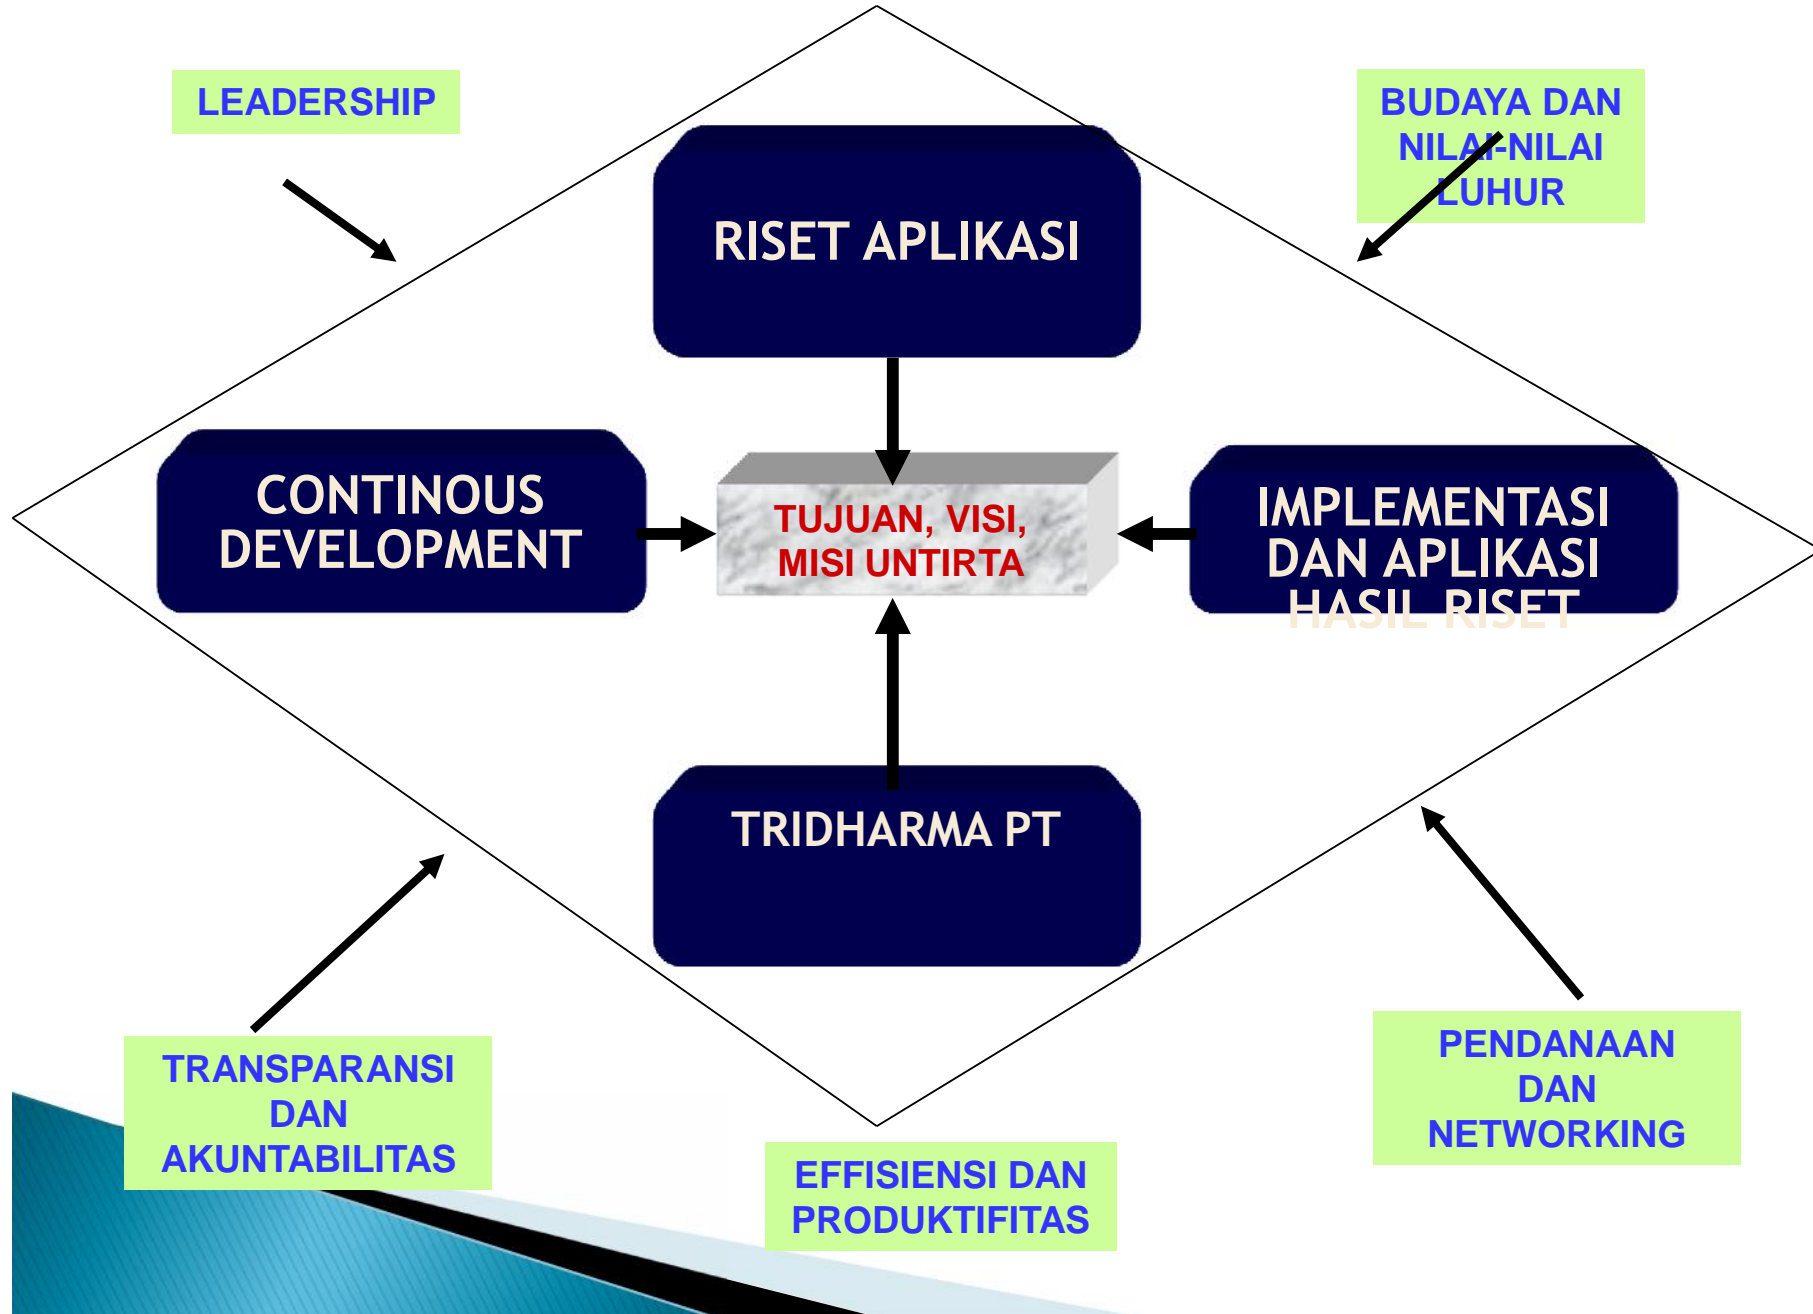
LEADERSHIP

BUDAYA DAN NILAI-NILAI LUHUR

RISET APLIKASI

CONTINOUS DEVELOPMENT

TUJUAN, VISI, MISI UNTIRTA

IMPLEMENTASI DAN APLIKASI HASIL RISET

TRIDHARMA PT

TRANSPARANSI DAN AKUNTABILITAS

EFFISIENSI DAN PRODUKTIFITAS

PENDANAAN DAN NETWORKING